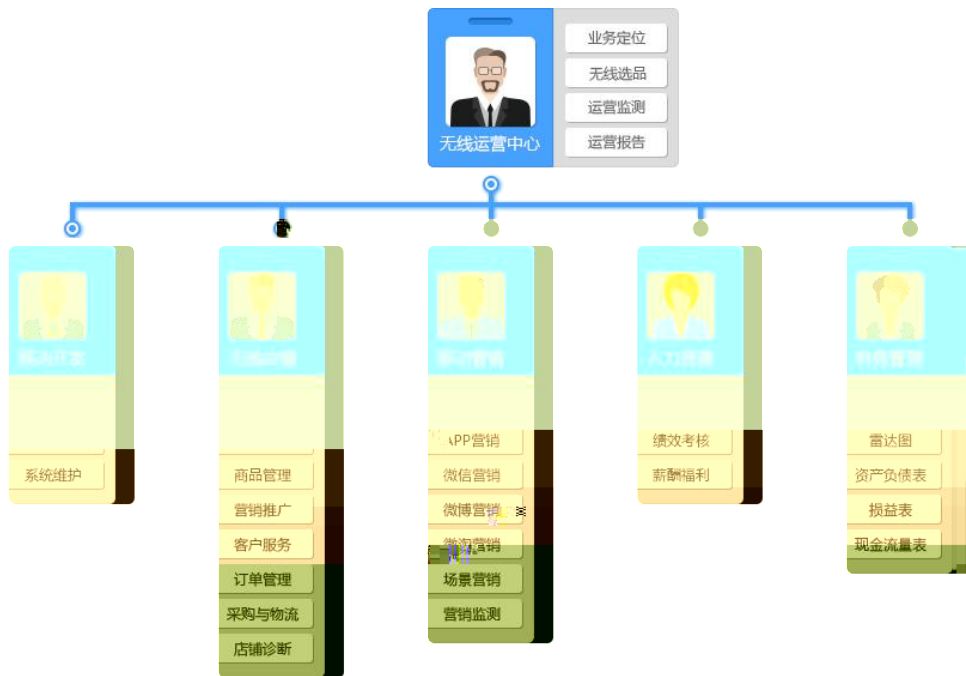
业务定位
无线选品
运营监测
运营报告
无线运营中心

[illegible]

系统维护

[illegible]

商品管理
营销推广
客户服务
订单管理
采购与物流
店铺诊断

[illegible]

APP营销
微信营销
微博营销
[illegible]营销
场景营销
营销监测

人力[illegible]

绩效考核
薪酬福利

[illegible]

雷达图
资产负债表
损益表
现金流量表